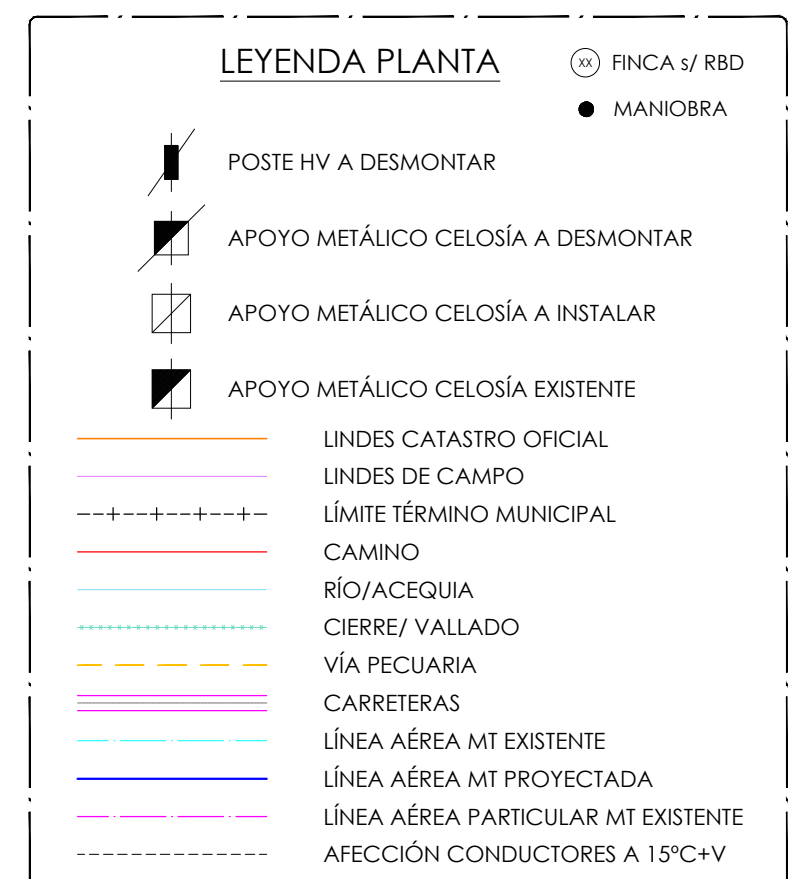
LEYENDA PLANTA

XX FINCA s/ RBD

MANIOBRA

POSTE HV A DESMONTAR

APOYO METÁLICO CELOSÍA A DESMONTAR

APOYO METÁLICO CELOSÍA A INSTALAR

APOYO METÁLICO CELOSÍA EXISTENTE

LINDES CATASTRO OFICIAL

LINDES DE CAMPO

LÍMITE TÉRMINO MUNICIPAL

CAMINO

RÍO/ACEQUIA

CIERRE/ VALLADO

VÍA PECUARIA

CARRETERAS

LÍNEA AÉREA MT EXISTENTE

LÍNEA AÉREA MT PROYECTADA

LÍNEA AÉREA PARTICULAR MT EXISTENTE

AFECCIÓN CONDUCTORES A 15ºC+V